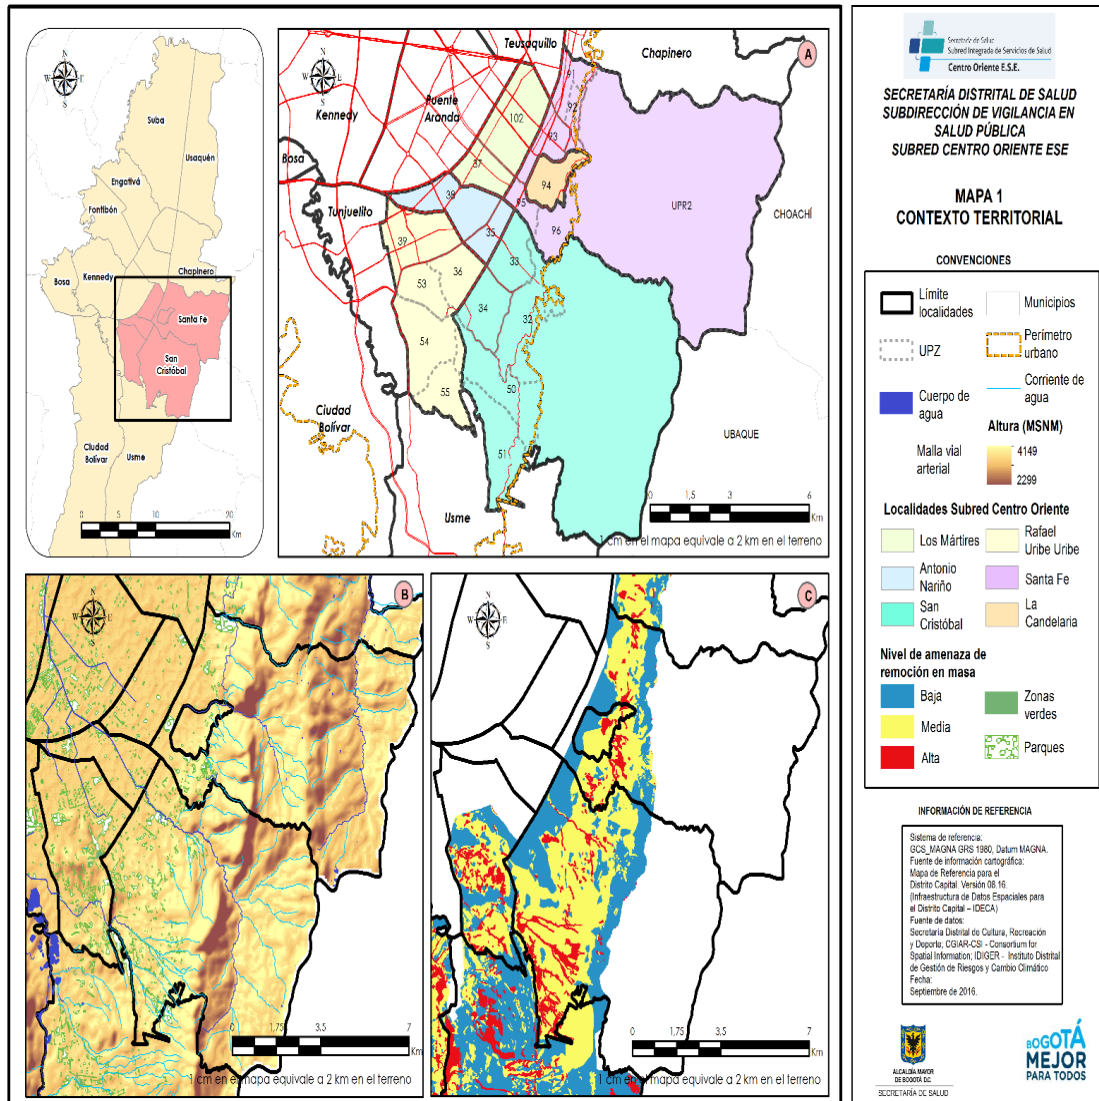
N
S
Suba
Usaquén
Engativá
Fontibón
Kennedy
Bosa
Chapinero
Santa Fe
San Cristóbal
Ciudad Bolívar
Usme
0 5 10 20
Km

A
Teusaquillo
Chapinero
Kennedy
Puente Aranda
Bosa
Tunjuelito
102
37
93
91
92
94
95
UPR2
CHOACHÍ
38
35
96
39
36
33
53
34
32
54
55
50
51
Ciudad Bolívar
Usme
UBAQUE
0 1,5 3 6
Km
1 cm en el mapa equivale a 2 km en el terreno

B
0 1,75 3,5 7
Km
1 cm en el mapa equivale a 2 km en el terreno

C
0 1,75 3,5 7
Km
1 cm en el mapa equivale a 2 km en el terreno

Secretaría de Salud
Subred Integrada de Servicios de Salud
Centro Oriente E.S.E.

SECRETARÍA DISTRITAL DE SALUD
SUBDIRECCIÓN DE VIGILANCIA EN SALUD PÚBLICA
SUBRED CENTRO ORIENTE ESE

MAPA 1
CONTEXTO TERRITORIAL

CONVENCIONES
Límite localidades
Municipios
UPZ
Perímetro urbano
Cuerpo de agua
Corriente de agua
Altura (MSNM)
Malla vial arterial
4149
2299
Localidades Subred Centro Oriente
Los Mártires
Rafael Uribe Uribe
Antonio Nariño
Santa Fe
San Cristóbal
La Candelaria
Nivel de amenaza de remoción en masa
Baja
Zonas verdes
Media
Parques
Alta

INFORMACIÓN DE REFERENCIA
Sistema de referencia:
GCS_MAGNA GRS 1980, Datum MAGNA.
Fuente de información cartográfica:
Mapa de Referencia para el Distrito Capital. Versión 08.16
(Infraestructura de Datos Espaciales para el Distrito Capital – IDECA)
Fuente de datos:
Secretaría Distrital de Cultura, Recreación y Deporte; CGIAR-CSI - Consortium for Spatial Information; IDIGER - Instituto Distrital de Gestión de Riesgos y Cambio Climático
Fecha:
Septiembre de 2016.

ALCALDÍA MAYOR DE BOGOTÁ D.C.
SECRETARÍA DE SALUD
BOGOTÁ MEJOR PARA TODOS